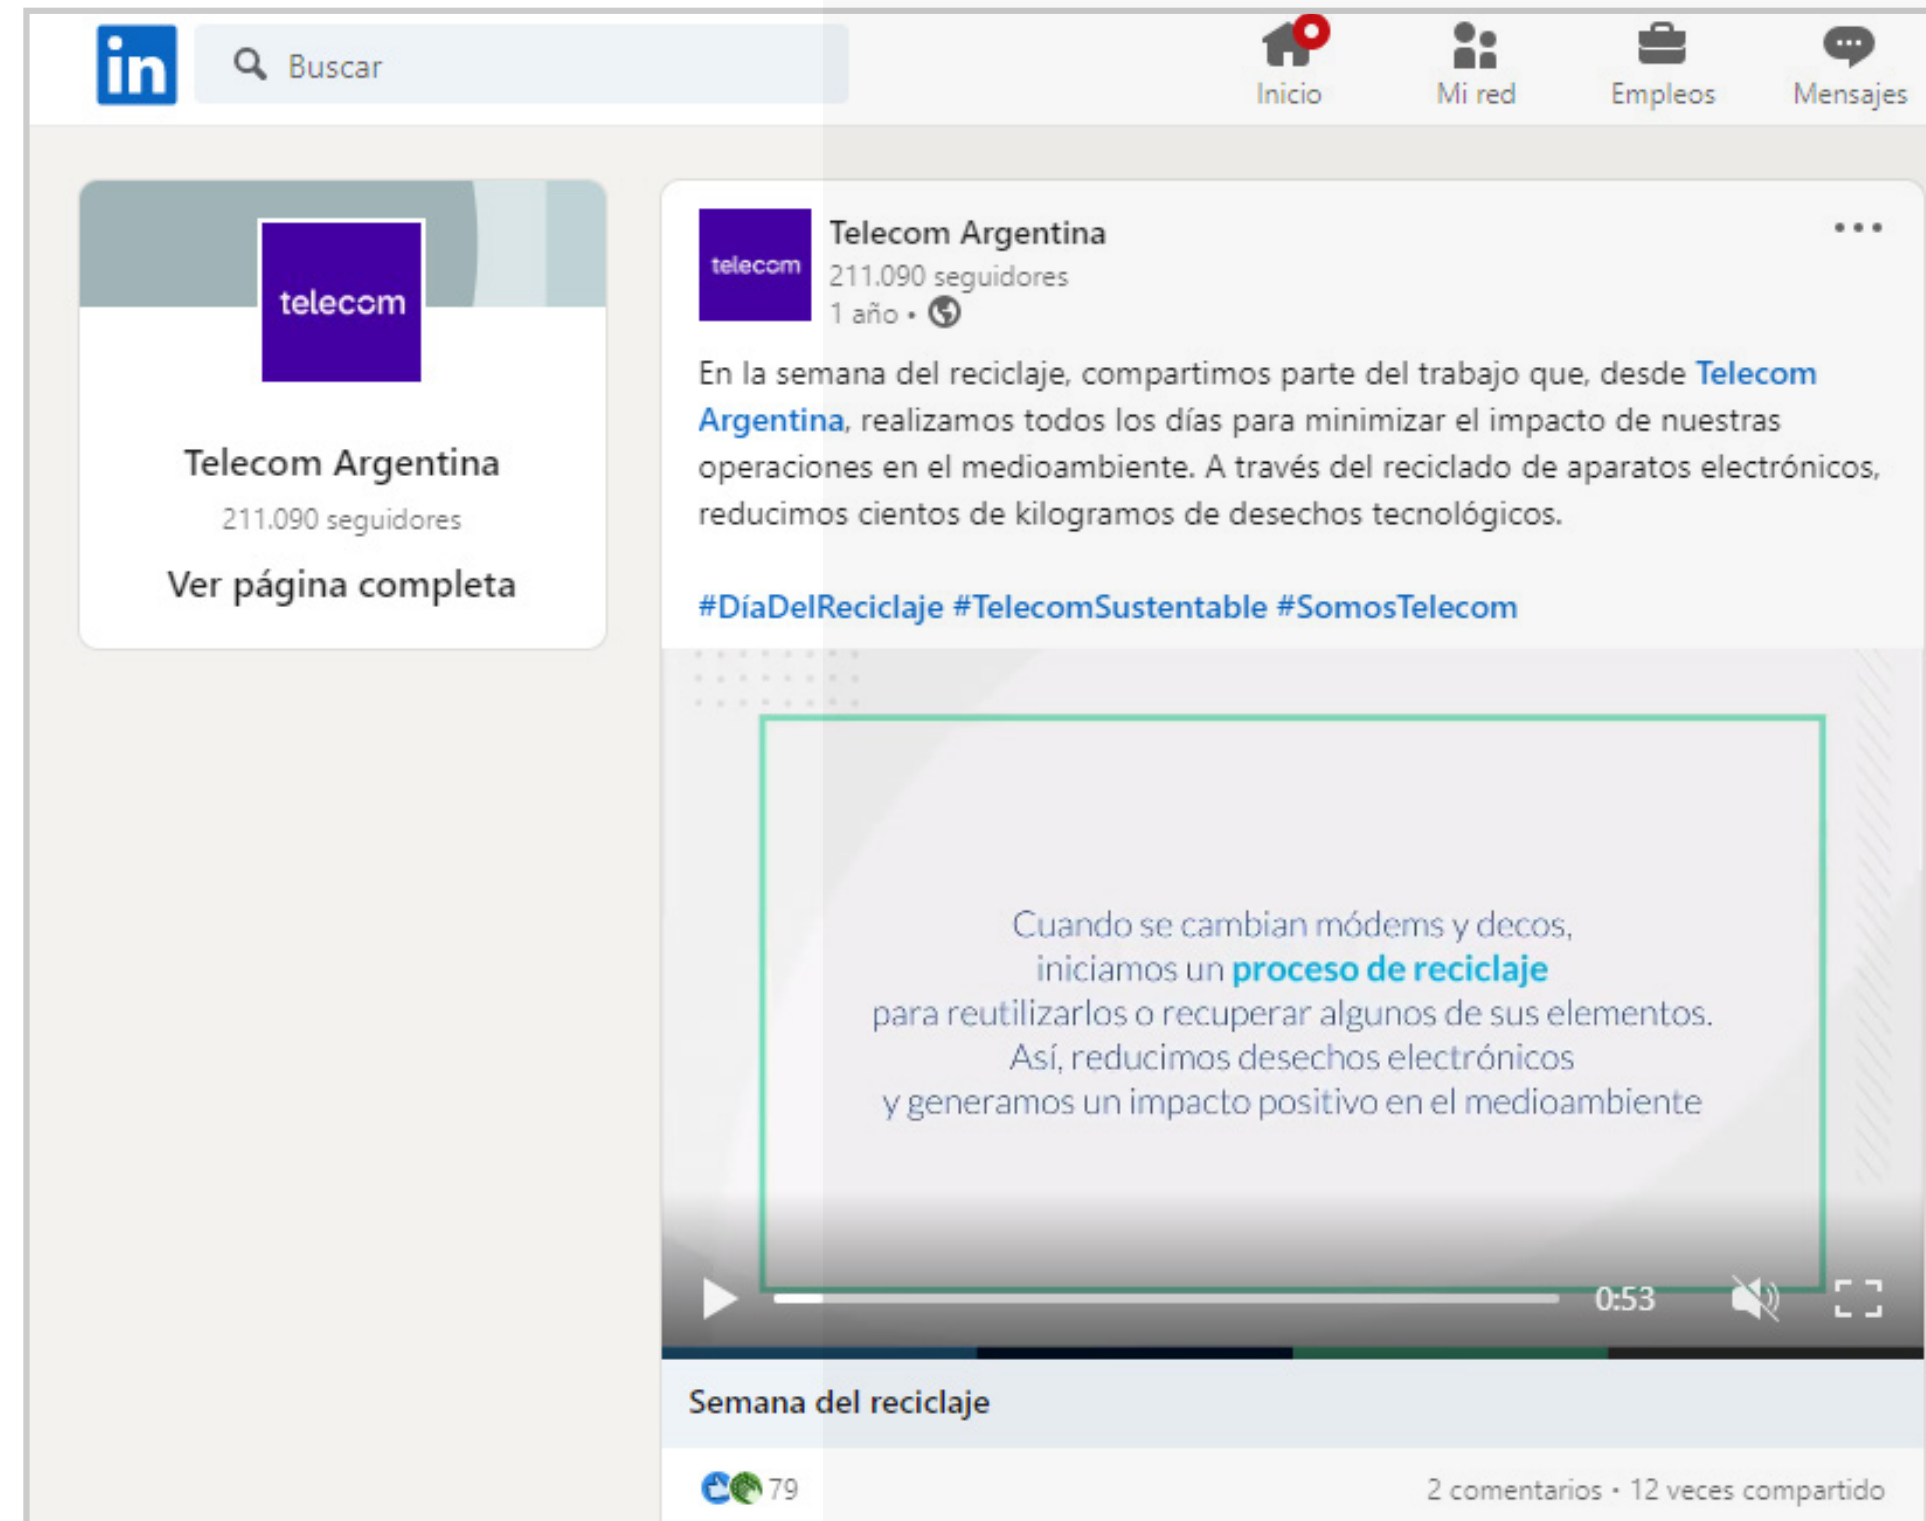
in

Buscar

Inicio

Mi red

Empleos

Mensajes

telecom

Telecom Argentina

211.090 seguidores

Ver página completa

telecom

Telecom Argentina

211.090 seguidores

1 año •

•••

En la semana del reciclaje, compartimos parte del trabajo que, desde Telecom Argentina, realizamos todos los días para minimizar el impacto de nuestras operaciones en el medioambiente. A través del reciclado de aparatos electrónicos, reducimos cientos de kilogramos de desechos tecnológicos.

#DíaDelReciclaje #TelecomSustentable #SomosTelecom

Cuando se cambian módems y decos, iniciamos un proceso de reciclaje para reutilizarlos o recuperar algunos de sus elementos. Así, reducimos desechos electrónicos y generamos un impacto positivo en el medioambiente

0:53

Semana del reciclaje

79

2 comentarios • 12 veces compartido